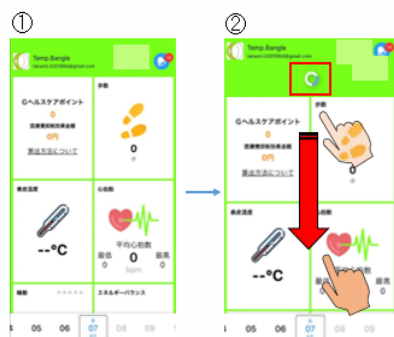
①

Temp.Bangle
takashi.0207666@gmail.com

Gヘルスケアポイント
0
医療費控除対象金額
0円
算出方法について

歩数
0
歩

表皮温度
--°C

心拍数
平均心拍数
最低 0 最高
0 bpm 0

睡眠

エネルギーバランス

05 06 07 08 09

②

Temp.Bangle
takashi.0207666@gmail.com

Gヘルスケアポイント
0
医療費控除対象金額
0円
算出方法について

歩数
0
歩

表皮温度
--°C

心拍数
最低 最高

05 06 07 08 09